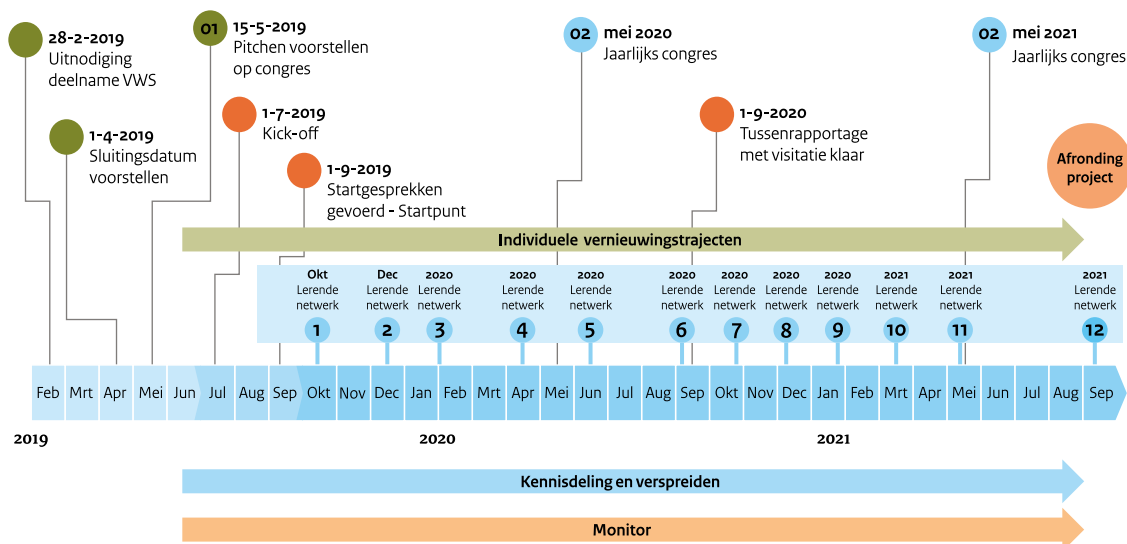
28-2-2019
Uitnodiging deelname VWS

1-4-2019
Sluitingsdatum voorstellen

01 15-5-2019
Pitchen voorstellen op congres

1-7-2019
Kick-off

1-9-2019
Startgesprekken gevoerd - Startpunt

02 mei 2020
Jaarlijks congres

1-9-2020
Tussenrapportage met visitatie klaar

02 mei 2021
Jaarlijks congres

Afronding project

Individuele vernieuwingstrajecten

Okt Lerende netwerk 1
Dec Lerende netwerk 2
2020 Lerende netwerk 3
2020 Lerende netwerk 4
2020 Lerende netwerk 5
2020 Lerende netwerk 6
2020 Lerende netwerk 7
2020 Lerende netwerk 8
2020 Lerende netwerk 9
2021 Lerende netwerk 10
2021 Lerende netwerk 11
2021 Lerende netwerk 12

Feb Mrt Apr Mei Jun Jul Aug Sep Okt Nov Dec Jan Feb Mrt Apr Mei Jun Jul Aug Sep Okt Nov Dec Jan Feb Mrt Apr Mei Jun Jul Aug Sep

2019
2020
2021

Kennisdeling en verspreiden

Monitor